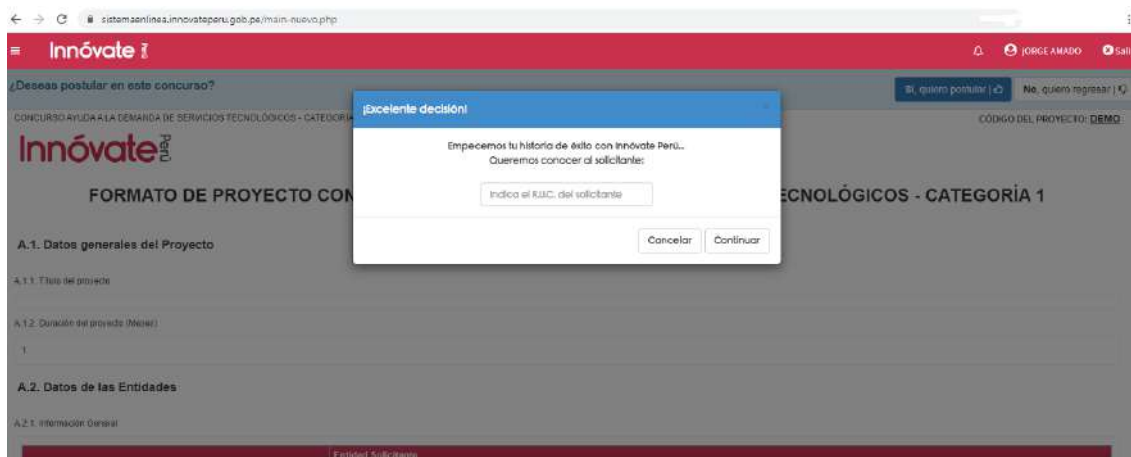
sistemaenlinea.innovateperu.gob.pe/main-nuevo.php

Innóvate Perú

JORGE AMADO Sali

¿Deseas postular en este concurso?

Sí, quiero postular

No, quiero regresar

CONCURSO AYUDA A LA DEMANDA DE SERVICIOS TECNOLÓGICOS - CATEGORÍA

CÓDIGO DEL PROYECTO: DEMO

Innóvate Perú

FORMATO DE PROYECTO CON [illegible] ECNOLÓGICOS - CATEGORÍA 1

A.1. Datos generales del Proyecto

A.1.1. Título del proyecto

A.1.2. Duración del proyecto (Meses)

1

A.2. Datos de las Entidades

A.2.1. Información General

Entidad Solicitante

¡Excelente decisión!

Empecemos tu historia de éxito con Innóvate Perú...
Queremos conocer al solicitante:

Indica el R.U.C. del solicitante

Cancelar

Continuar